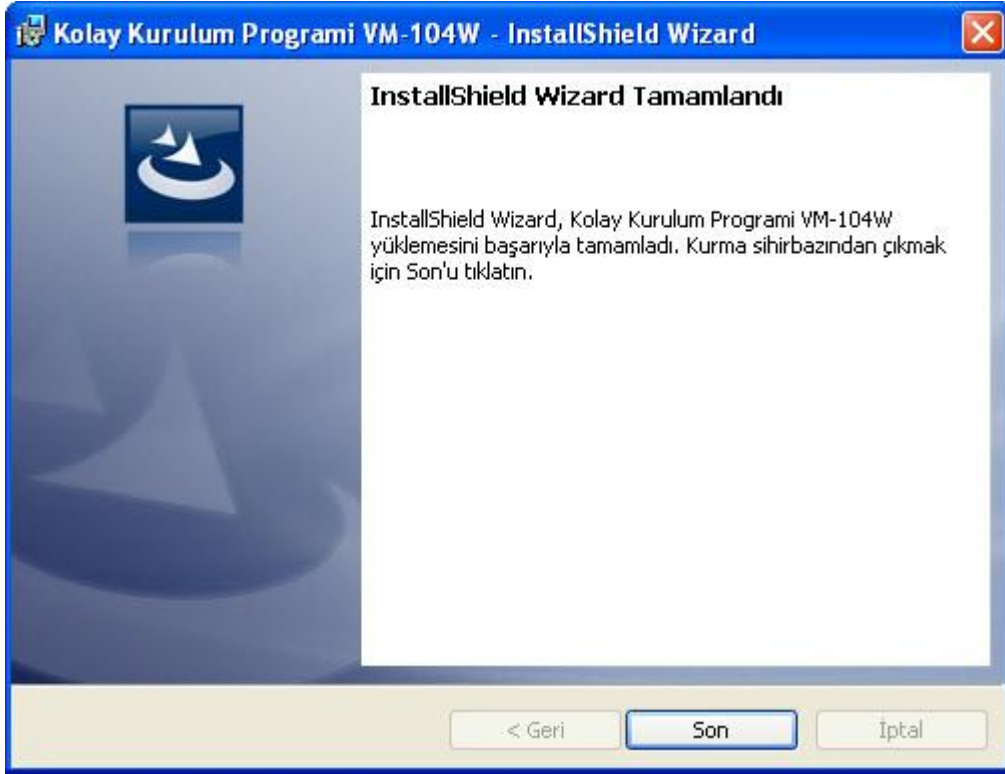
Kolay Kurulum Programi VM-104W - InstallShield Wizard

InstallShield Wizard Tamamlandı

InstallShield Wizard, Kolay Kurulum Programi VM-104W yüklemesini başarıyla tamamladı. Kurma sihirbazından çıkmak için Son'u tıklatın.

< Geri
Son
İptal